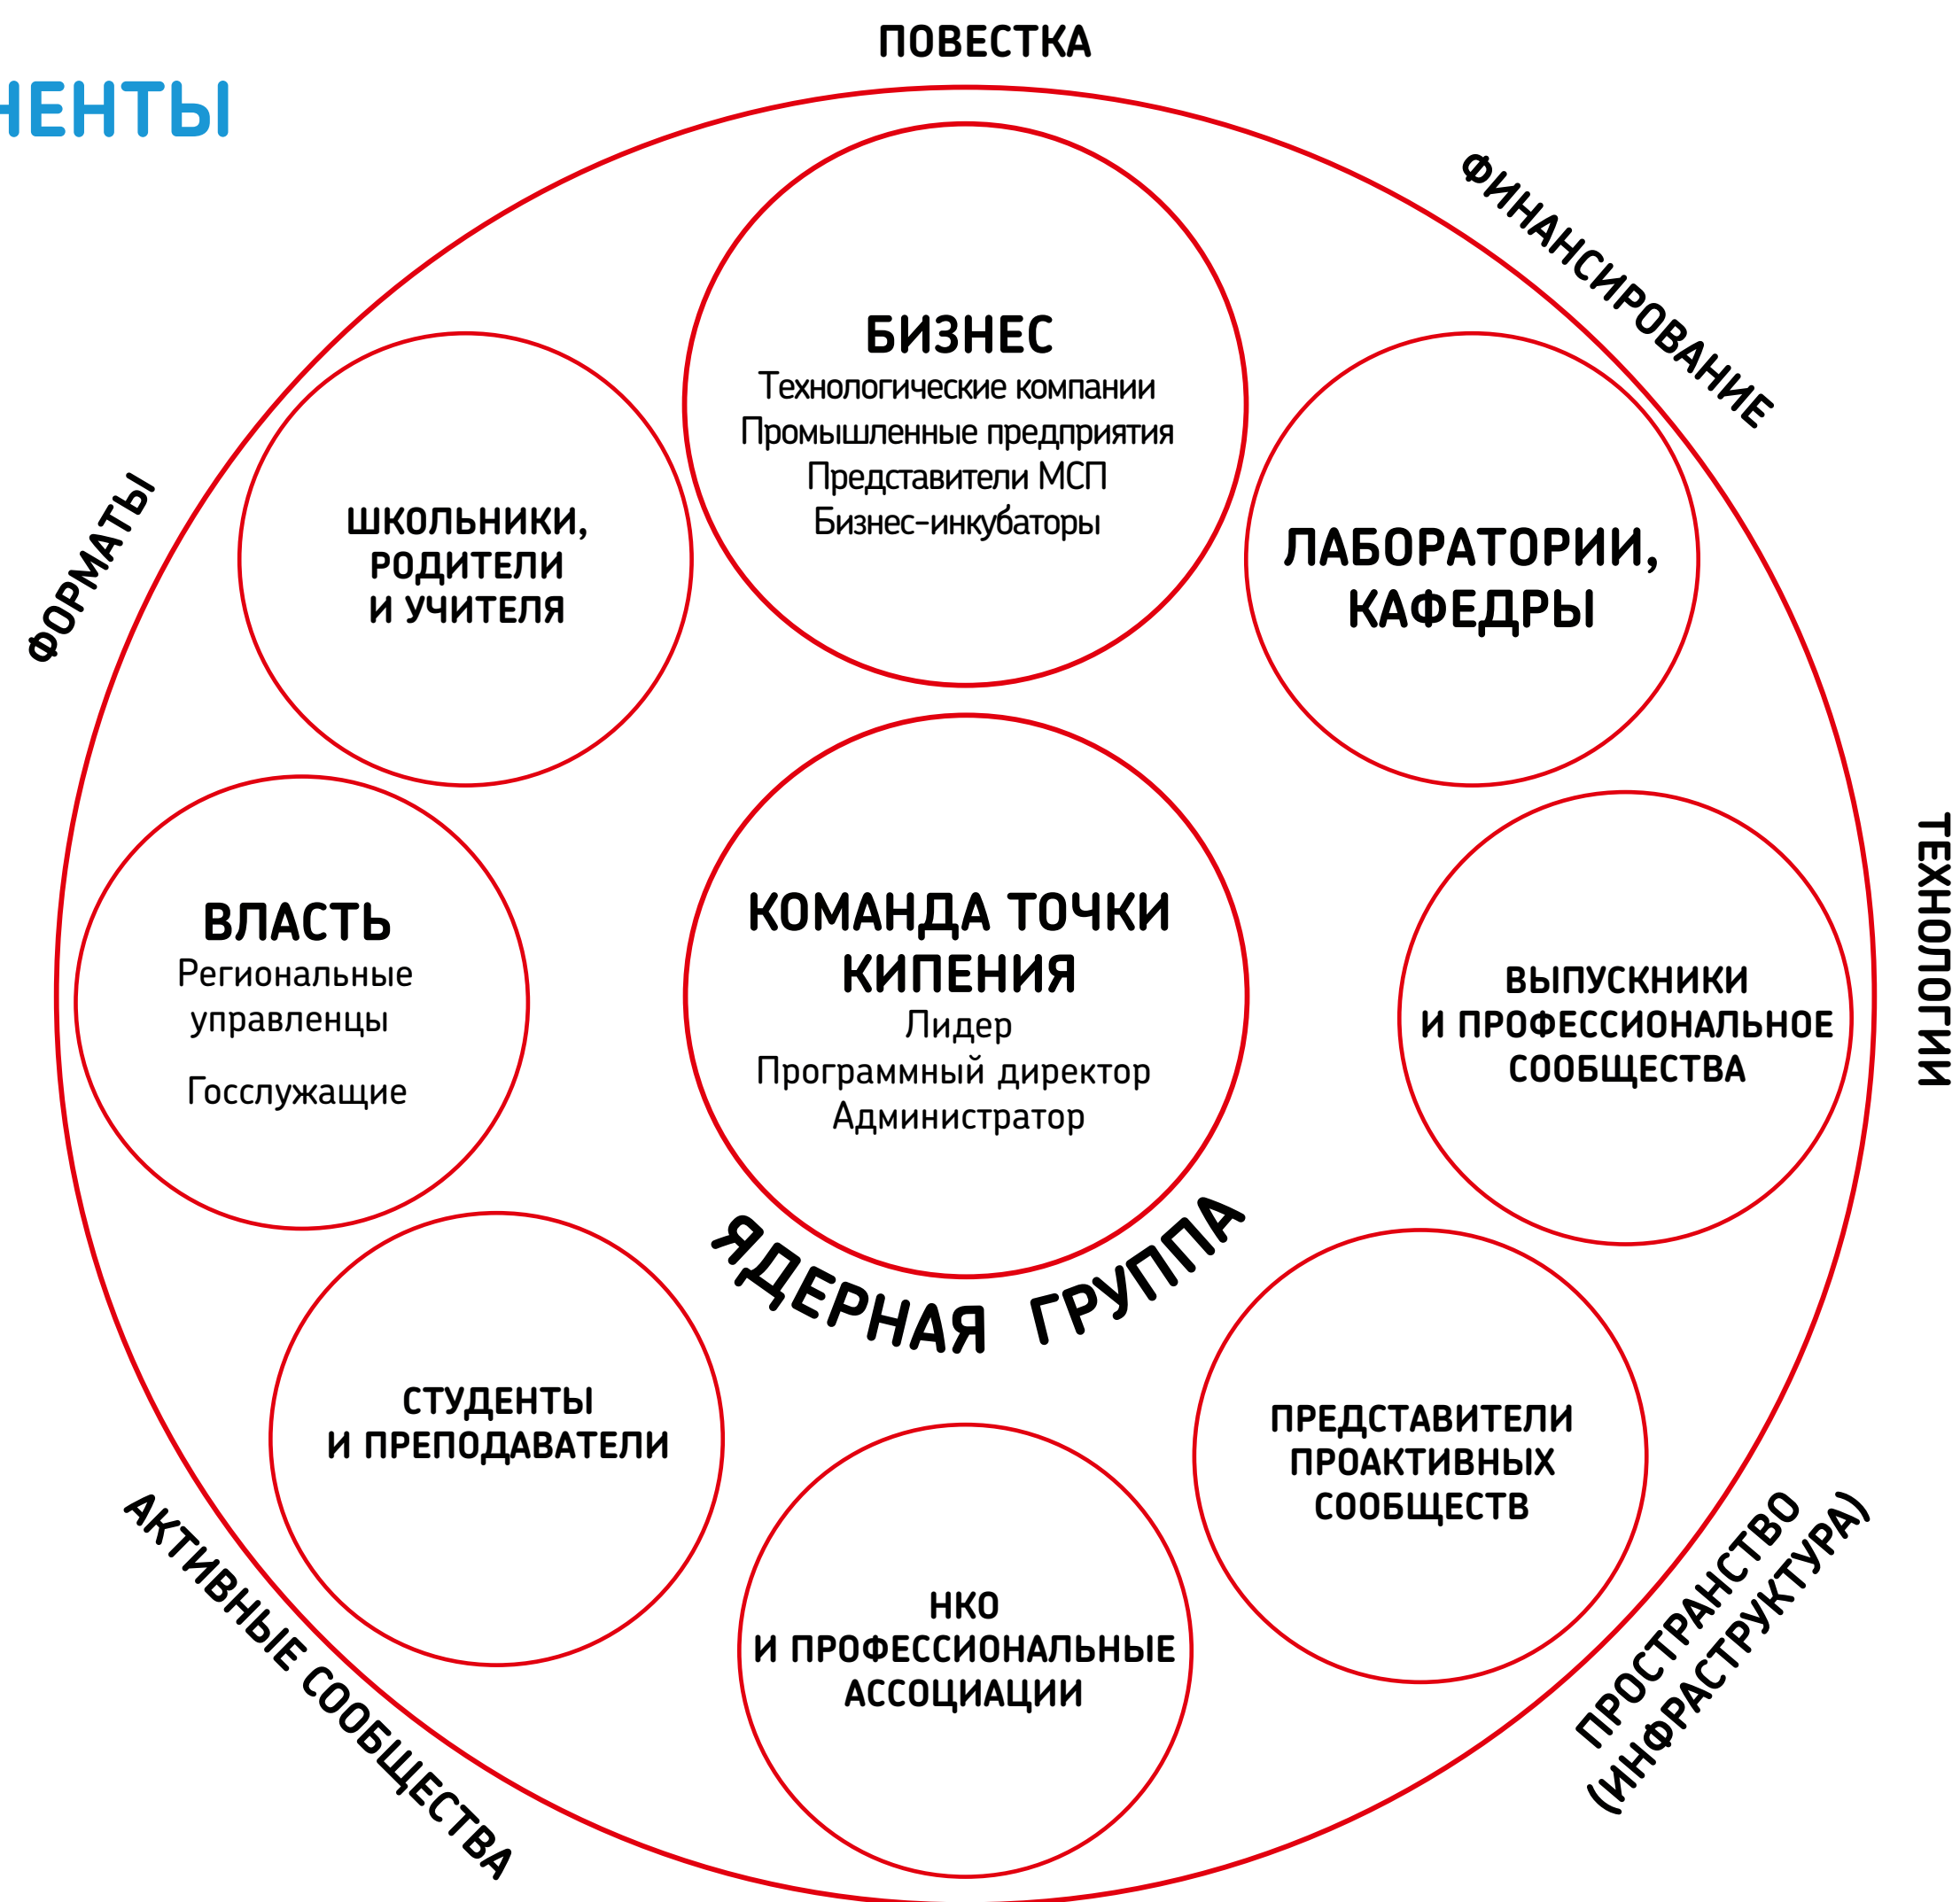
НЕНТЫ

ПОВЕСТКА

ФИНАНСИРОВАНИЕ

ФОРМАТЫ

ТЕХНОЛОГИИ

БИЗНЕС
Технологические компании
Промышленные предприятия
Представители МСП
Бизнес-инкубаторы

ШКОЛЬНИКИ, РОДИТЕЛИ И УЧИТЕЛЯ

ЛАБОРАТОРИИ, КАФЕДРЫ

ВЛАСТЬ
Региональные управленцы
Госслужащие

КОМАНДА ТОЧКИ КИПЕНИЯ
Лидер
Программный директор
Администратор

ВЫПУСКНИКИ И ПРОФЕССИОНАЛЬНОЕ СООБЩЕСТВА

ЯДЕРНАЯ ГРУППА

СТУДЕНТЫ И ПРЕПОДАВАТЕЛИ

ПРЕДСТАВИТЕЛИ ПРОАКТИВНЫХ СООБЩЕСТВ

НКО И ПРОФЕССИОНАЛЬНЫЕ АССОЦИАЦИИ

АКТИВНЫЕ СООБЩЕСТВА

ПРОСТРАНСТВО (ИНФРАСТРУКТУРА)